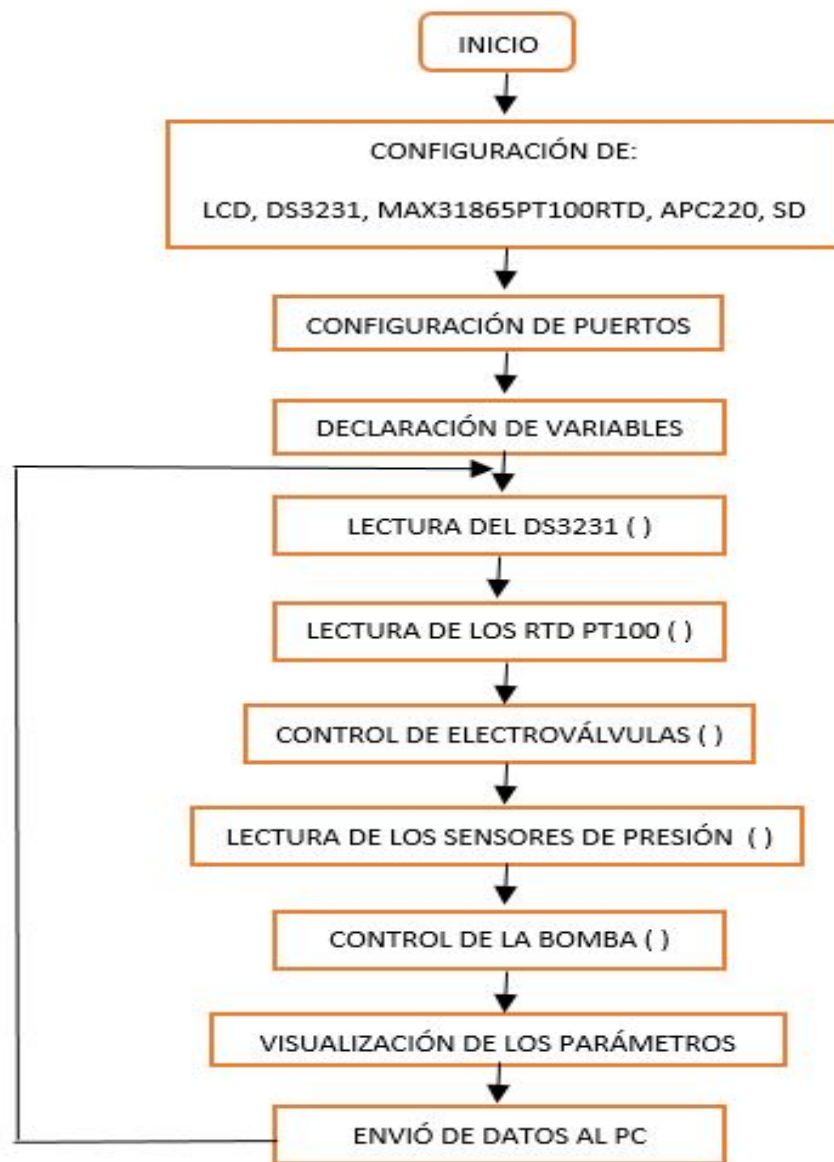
INICIO

CONFIGURACIÓN DE:

LCD, DS3231, MAX31865PT100RTD, APC220, SD

CONFIGURACIÓN DE PUERTOS

DECLARACIÓN DE VARIABLES

LECTURA DEL DS3231 ( )

LECTURA DE LOS RTD PT100 ( )

CONTROL DE ELECTROVÁLVULAS ( )

LECTURA DE LOS SENSORES DE PRESIÓN ( )

CONTROL DE LA BOMBA ( )

VISUALIZACIÓN DE LOS PARÁMETROS

ENVIÓ DE DATOS AL PC